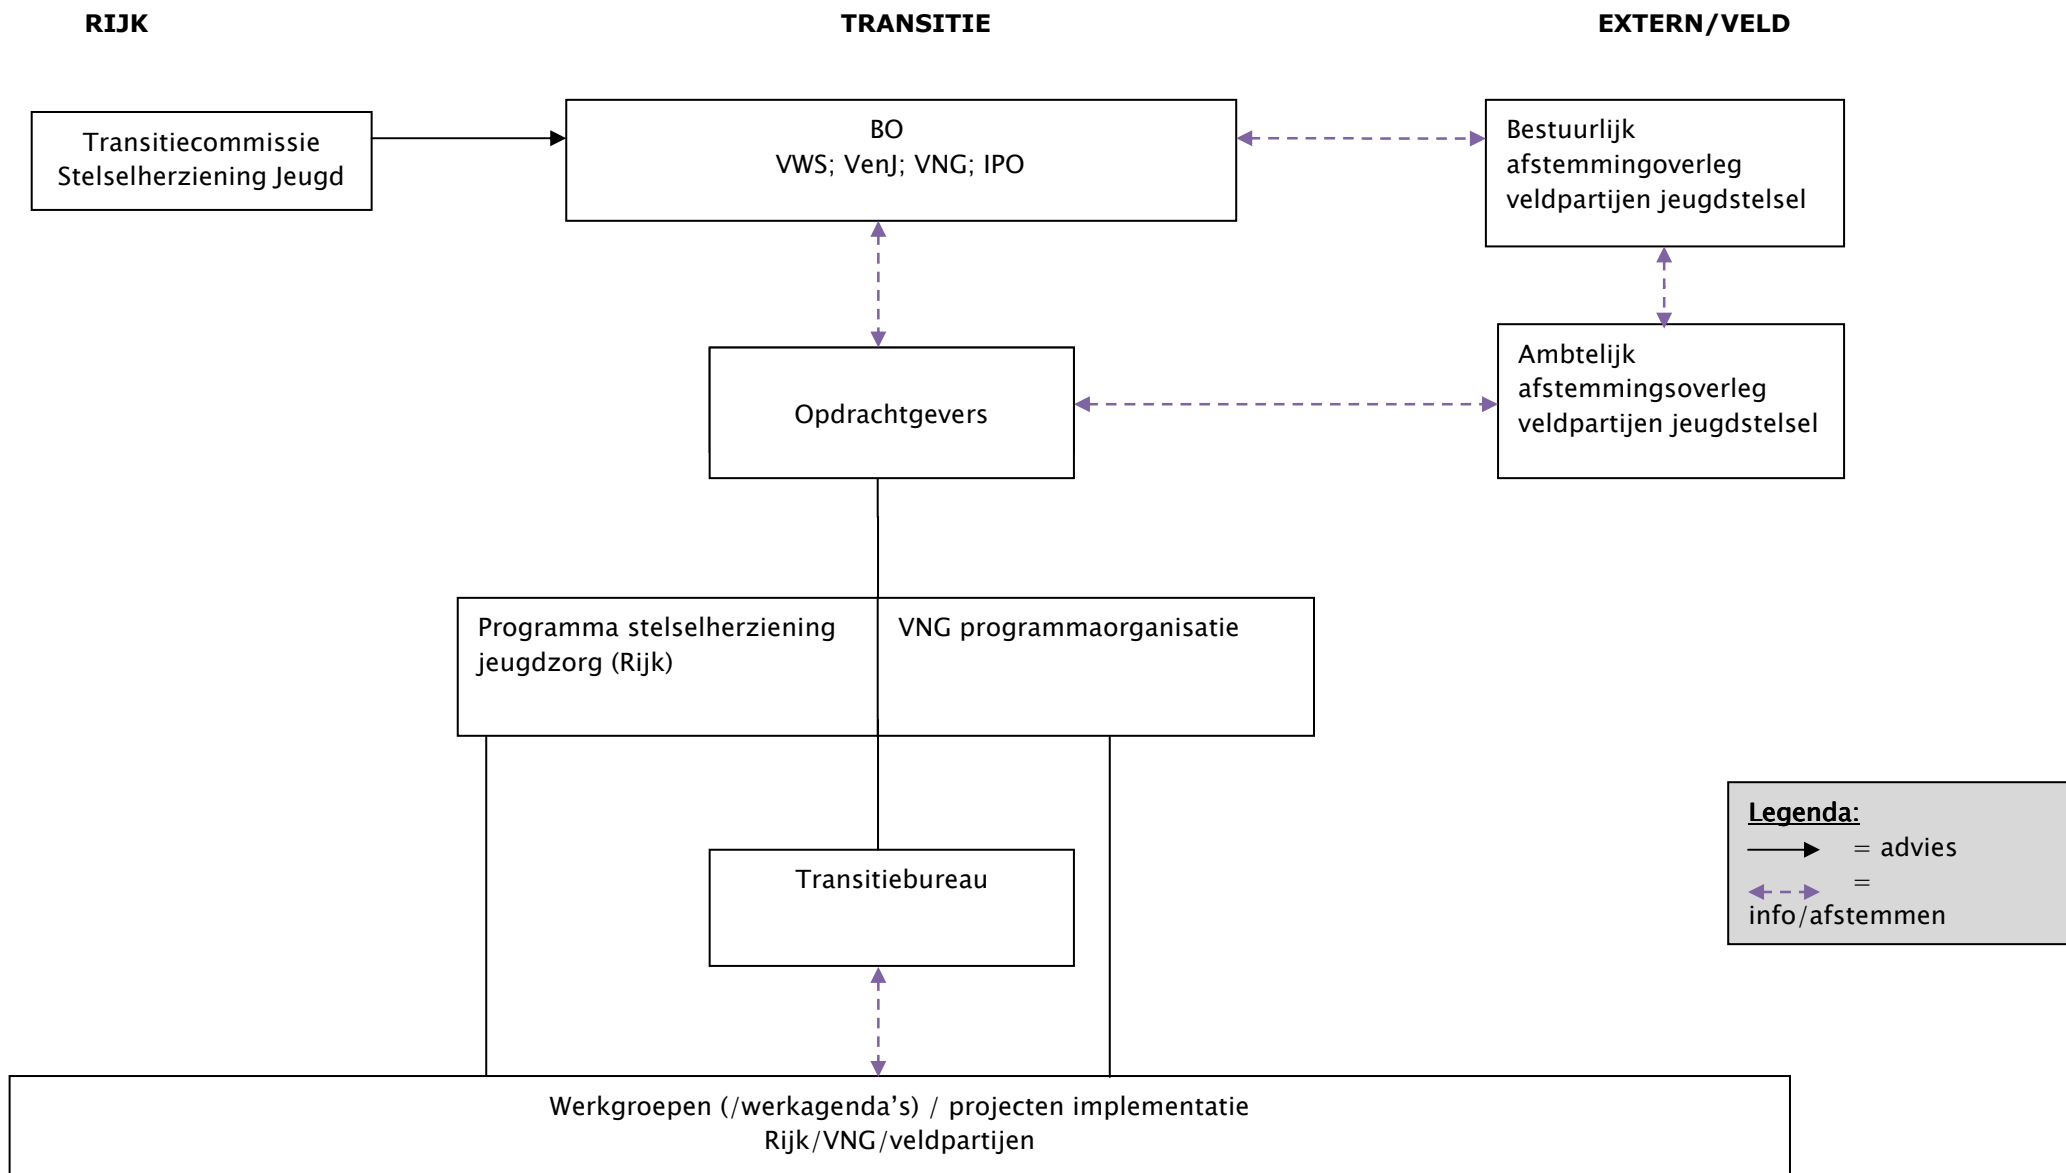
RIJK

TRANSITIE

EXTERN/VELD

Transitiecommissie Stelselherziening Jeugd

BO
VWS; VenJ; VNG; IPO

Bestuurlijk afstemmingoverleg veldpartijen jeugdstelsel

Opdrachtgevers

Ambtelijk afstemmingsoverleg veldpartijen jeugdstelsel

Programma stelselherziening jeugdzorg (Rijk)

VNG programmaorganisatie

Transitiebureau

Legenda:
= advies
= info/afstemmen

Werkgroepen (/werkagenda's) / projecten implementatie
Rijk/VNG/veldpartijen